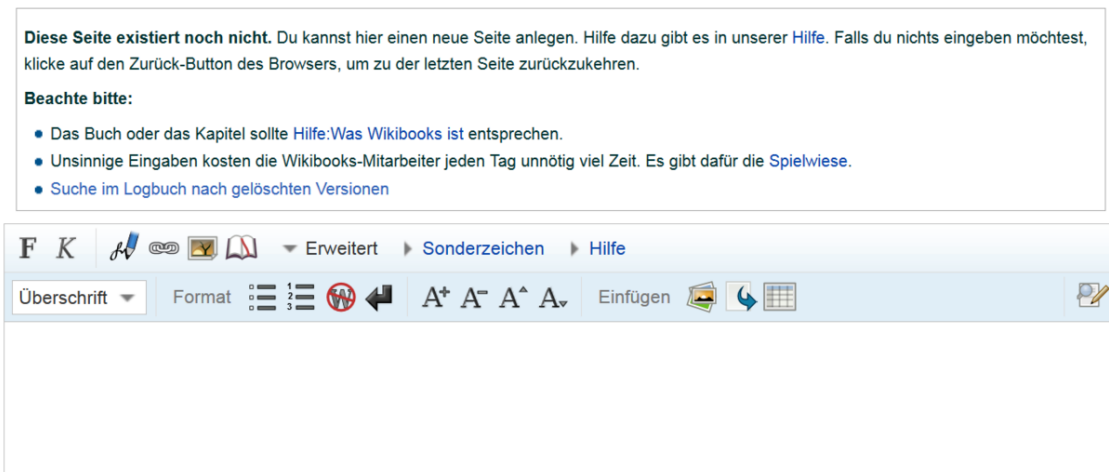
**Diese Seite existiert noch nicht.** Du kannst hier einen neue Seite anlegen. Hilfe dazu gibt es in unserer Hilfe. Falls du nichts eingeben möchtest, klicke auf den Zurück-Button des Browsers, um zu der letzten Seite zurückzukehren.

**Beachte bitte:**

- Das Buch oder das Kapitel sollte Hilfe:Was Wikibooks ist entsprechen.
- Unsinnige Eingaben kosten die Wikibooks-Mitarbeiter jeden Tag unnötig viel Zeit. Es gibt dafür die Spielwiese.
- Suche im Logbuch nach gelöschten Versionen

F K Erweitert Sonderzeichen Hilfe

Überschrift Format A A A A Einfügen